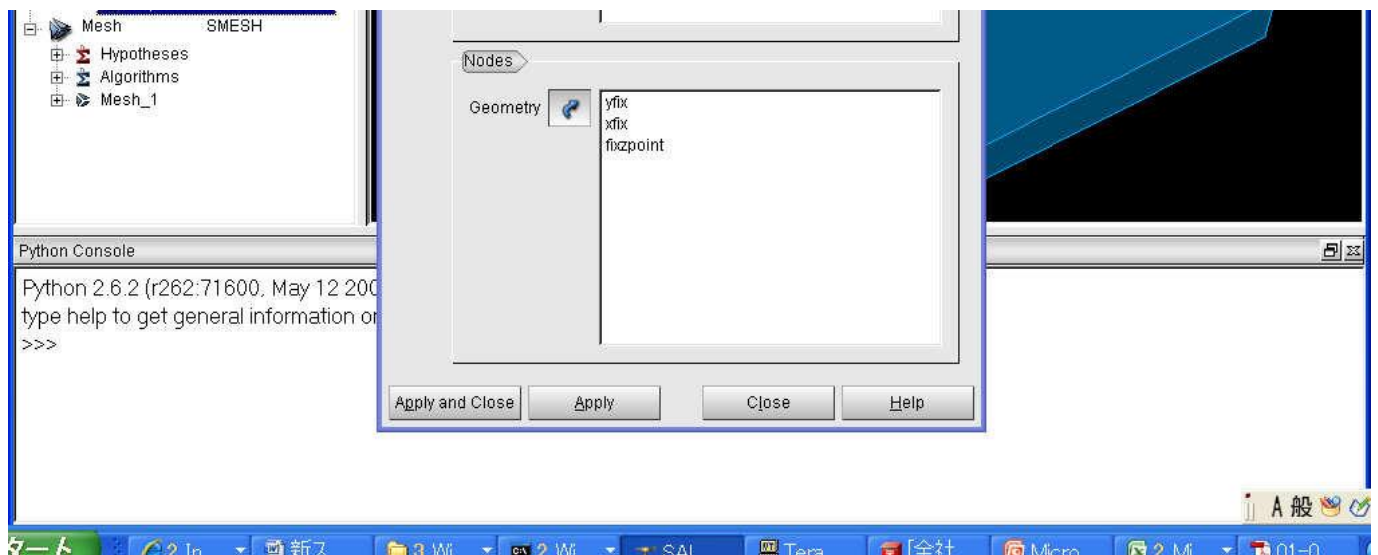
Mesh SMESH
Hypotheses
Algorithms
Mesh_1

Nodes
Geometry
yfix
xfix
fixzpoint

Python Console
Python 2.6.2 (r262:71600, May 12 200
type help to get general information o
>>>

Apply and Close
Apply
Close
Help

A 般

タート
2 In
新ス
3 Wi
2 Wi
SAL
Tera
[全社
Micro
2 Mi
01-0